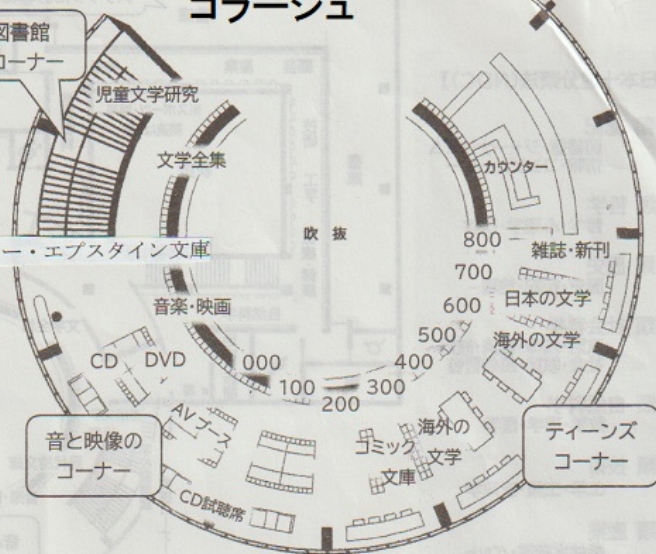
コラージュ

図書館
コーナー

児童文学研究

文学全集

ー・エプスタイン文庫

音楽・映画

CD DVD

AVブース

音と映像の
コーナー

CD試聴席

吹 抜

カウンター

800
雑誌・新刊
700
600
日本の文学
500
海外の文学
400
300
200
100
000

海外の
文学

コミック
文庫

ティーンズ
コーナー